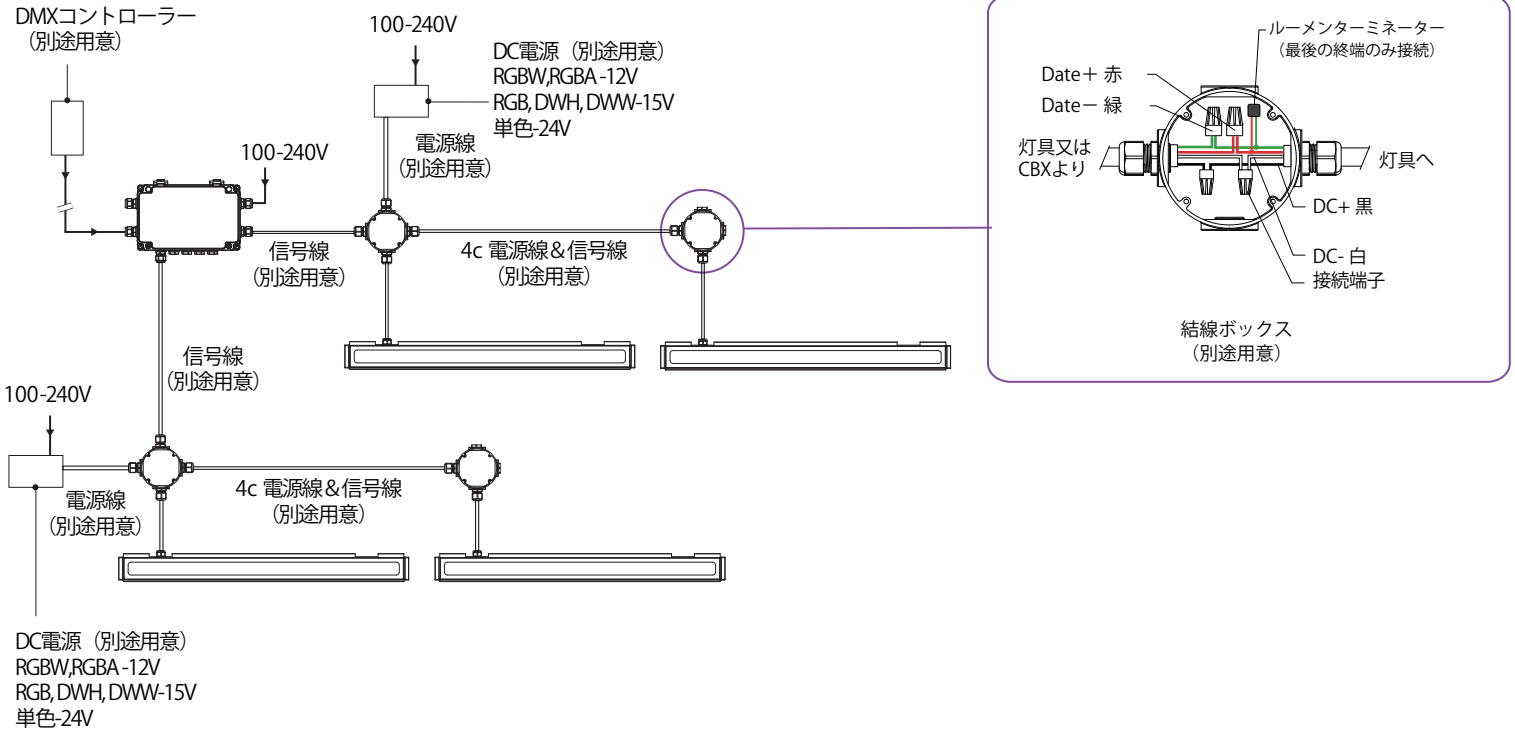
DMXコントローラー
（別途用意）

100-240V

DC電源（別途用意）
RGBW,RGBA -12V
RGB, DWH, DWW-15V
単色-24V

電源線
（別途用意）

100-240V

信号線
（別途用意）

4c 電源線&信号線
（別途用意）

ルーメンターミネーター
（最後の終端のみ接続）

Date＋ 赤
Date－ 緑

灯具又は
CBXより

灯具へ

DC+ 黒
DC- 白
接続端子

結線ボックス
（別途用意）

信号線
（別途用意）

100-240V

電源線
（別途用意）

4c 電源線&信号線
（別途用意）

DC電源（別途用意）
RGBW,RGBA -12V
RGB, DWH, DWW-15V
単色-24V